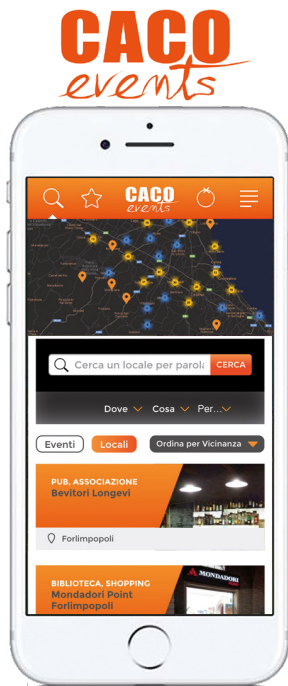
CACO events

CACO events

Cerca un locale per parol

CERCA

Dove Cosa Per...

Eventi

Locali

Ordina per Vicinanza

PUB, ASSOCIAZIONE
Bevitori Longevi

Forlimpopoli

BIBLIOTECA, SHOPPING
Mondadori Point Forlimpopoli

MONDADORI